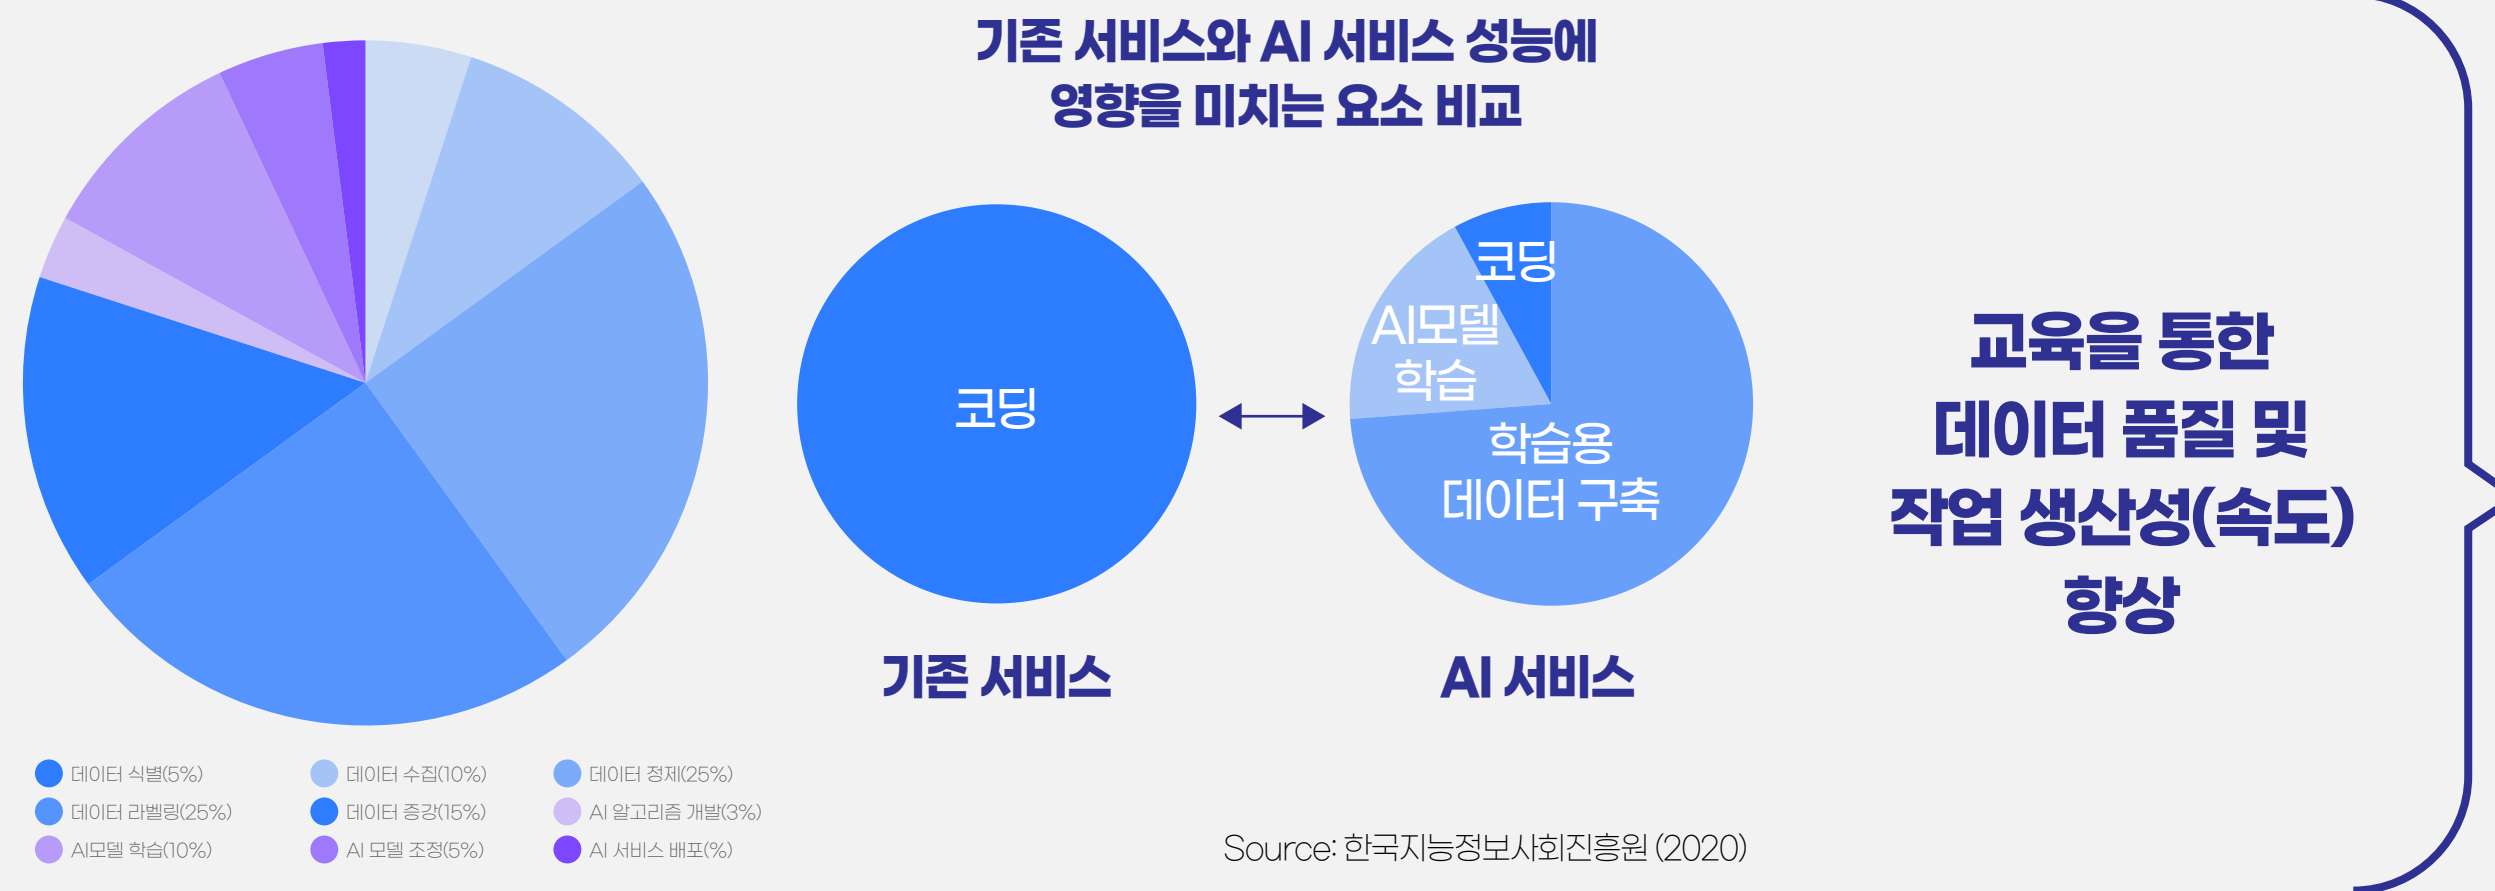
기존 서비스와 AI 서비스 성능에 영향을 미치는 요소 비교

코딩

기존 서비스

코딩

AI모델 학습

학습용 데이터 구축

AI 서비스

교육을 통한 데이터 품질 및 작업 생산성(속도) 향상

데이터 식별(5%)
데이터 수집(10%)
데이터 정제(25%)
데이터 라벨링(25%)
데이터 증강(15%)
AI 알고리즘 개발(3%)
AI모델 학습(10%)
AI 모델 조정(5%)
AI 서비스 배포(%)

Source: 한국지능정보사회진흥원 (2020)